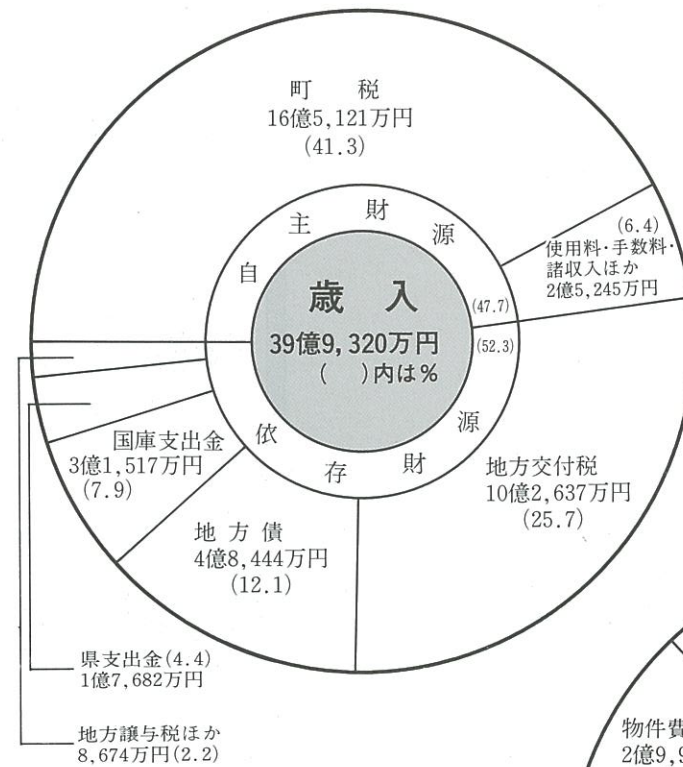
町　税
16億5,121万円
(41.3)

自主財源

(6.4)
使用料・手数料・
諸収入ほか
2億5,245万円

歳　入
39億9,320万円
(　)内は%

(47.7)
(52.3)

依存財源

国庫支出金
3億1,517万円
(7.9)

地方交付税
10億2,637万円
(25.7)

地方債
4億8,444万円
(12.1)

県支出金(4.4)
1億7,682万円

地方譲与税ほか
8,674万円(2.2)

物件費
2億9,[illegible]